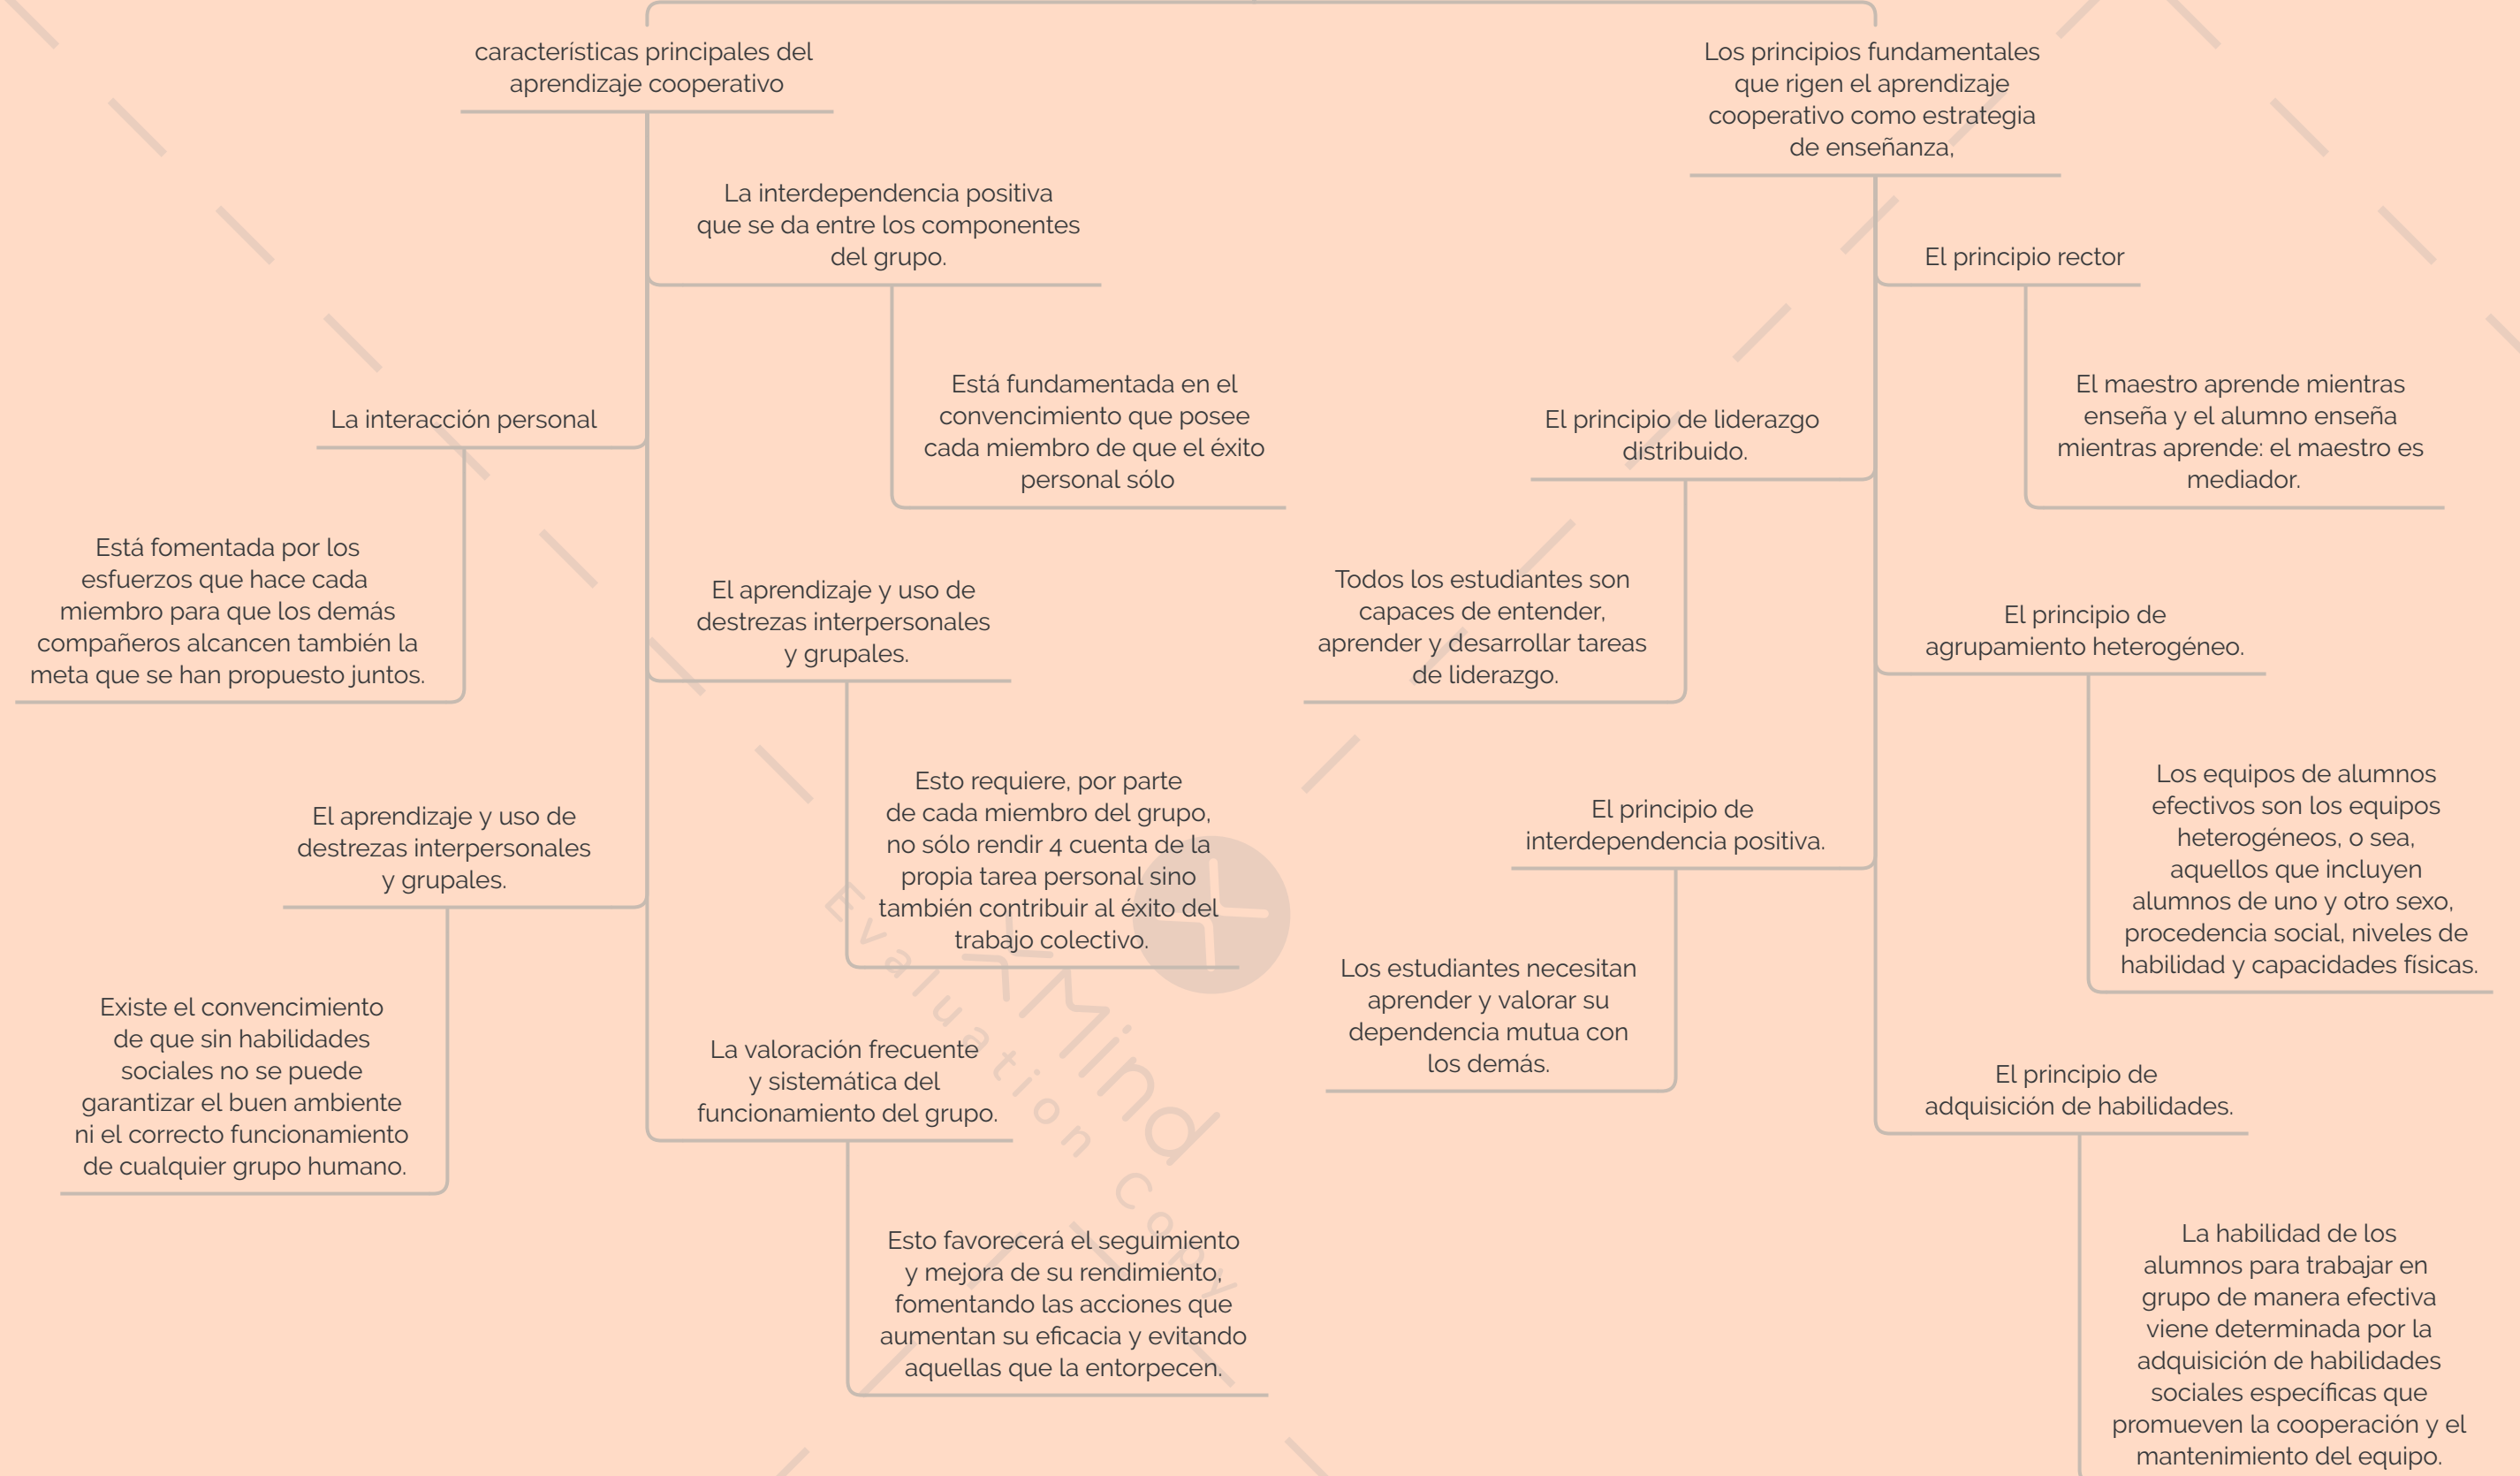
características principales del aprendizaje cooperativo

La interdependencia positiva que se da entre los componentes del grupo.

Está fundamentada en el convencimiento que posee cada miembro de que el éxito personal sólo

La interacción personal

Está fomentada por los esfuerzos que hace cada miembro para que los demás compañeros alcancen también la meta que se han propuesto juntos.

El aprendizaje y uso de destrezas interpersonales y grupales.

Esto requiere, por parte de cada miembro del grupo, no sólo rendir 4 cuenta de la propia tarea personal sino también contribuir al éxito del trabajo colectivo.

El aprendizaje y uso de destrezas interpersonales y grupales.

Existe el convencimiento de que sin habilidades sociales no se puede garantizar el buen ambiente ni el correcto funcionamiento de cualquier grupo humano.

La valoración frecuente y sistemática del funcionamiento del grupo.

Esto favorecerá el seguimiento y mejora de su rendimiento, fomentando las acciones que aumentan su eficacia y evitando aquellas que la entorpecen.

Los principios fundamentales que rigen el aprendizaje cooperativo como estrategia de enseñanza,

El principio rector

El maestro aprende mientras enseña y el alumno enseña mientras aprende: el maestro es mediador.

El principio de liderazgo distribuido.

Todos los estudiantes son capaces de entender, aprender y desarrollar tareas de liderazgo.

El principio de agrupamiento heterogéneo.

Los equipos de alumnos efectivos son los equipos heterogéneos, o sea, aquellos que incluyen alumnos de uno y otro sexo, procedencia social, niveles de habilidad y capacidades físicas.

El principio de interdependencia positiva.

Los estudiantes necesitan aprender y valorar su dependencia mutua con los demás.

El principio de adquisición de habilidades.

La habilidad de los alumnos para trabajar en grupo de manera efectiva viene determinada por la adquisición de habilidades sociales específicas que promueven la cooperación y el mantenimiento del equipo.

Evaluation XMind.com